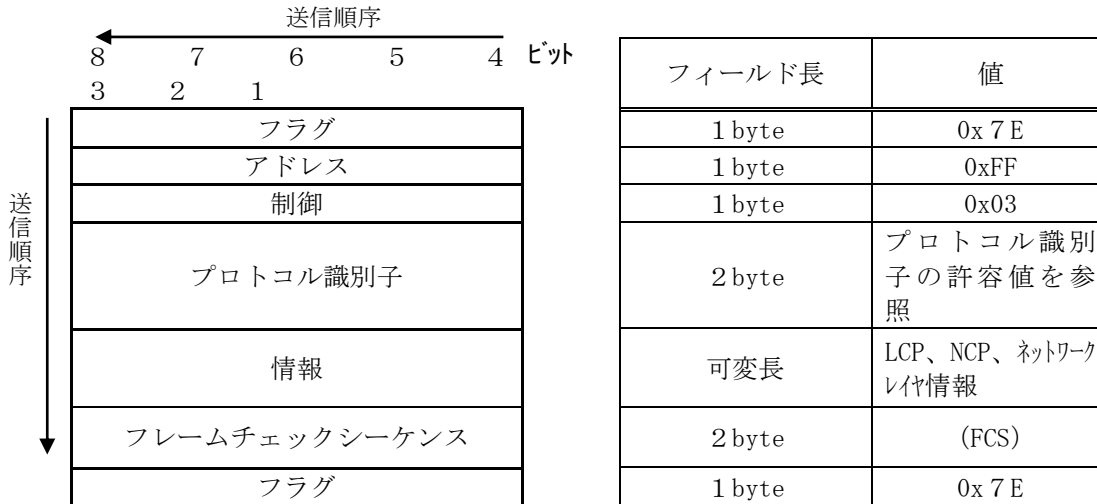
送信順序

8 7 6 5 4 3 2 1 ビット

送信順序

| |
|---|
| フラグ |
| アドレス |
| 制御 |
| プロトコル識別子 |
| 情報 |
| フレームチェックシーケンス |
| フラグ |

| フィールド長 | 値 |
|---|---|
| 1 byte | 0x 7 E |
| 1 byte | 0xFF |
| 1 byte | 0x03 |
| 2 byte | プロトコル識別子の許容値を参照 |
| 可変長 | LCP、NCP、ネットワークレイヤ情報 |
| 2 byte | (FCS) |
| 1 byte | 0x 7 E |